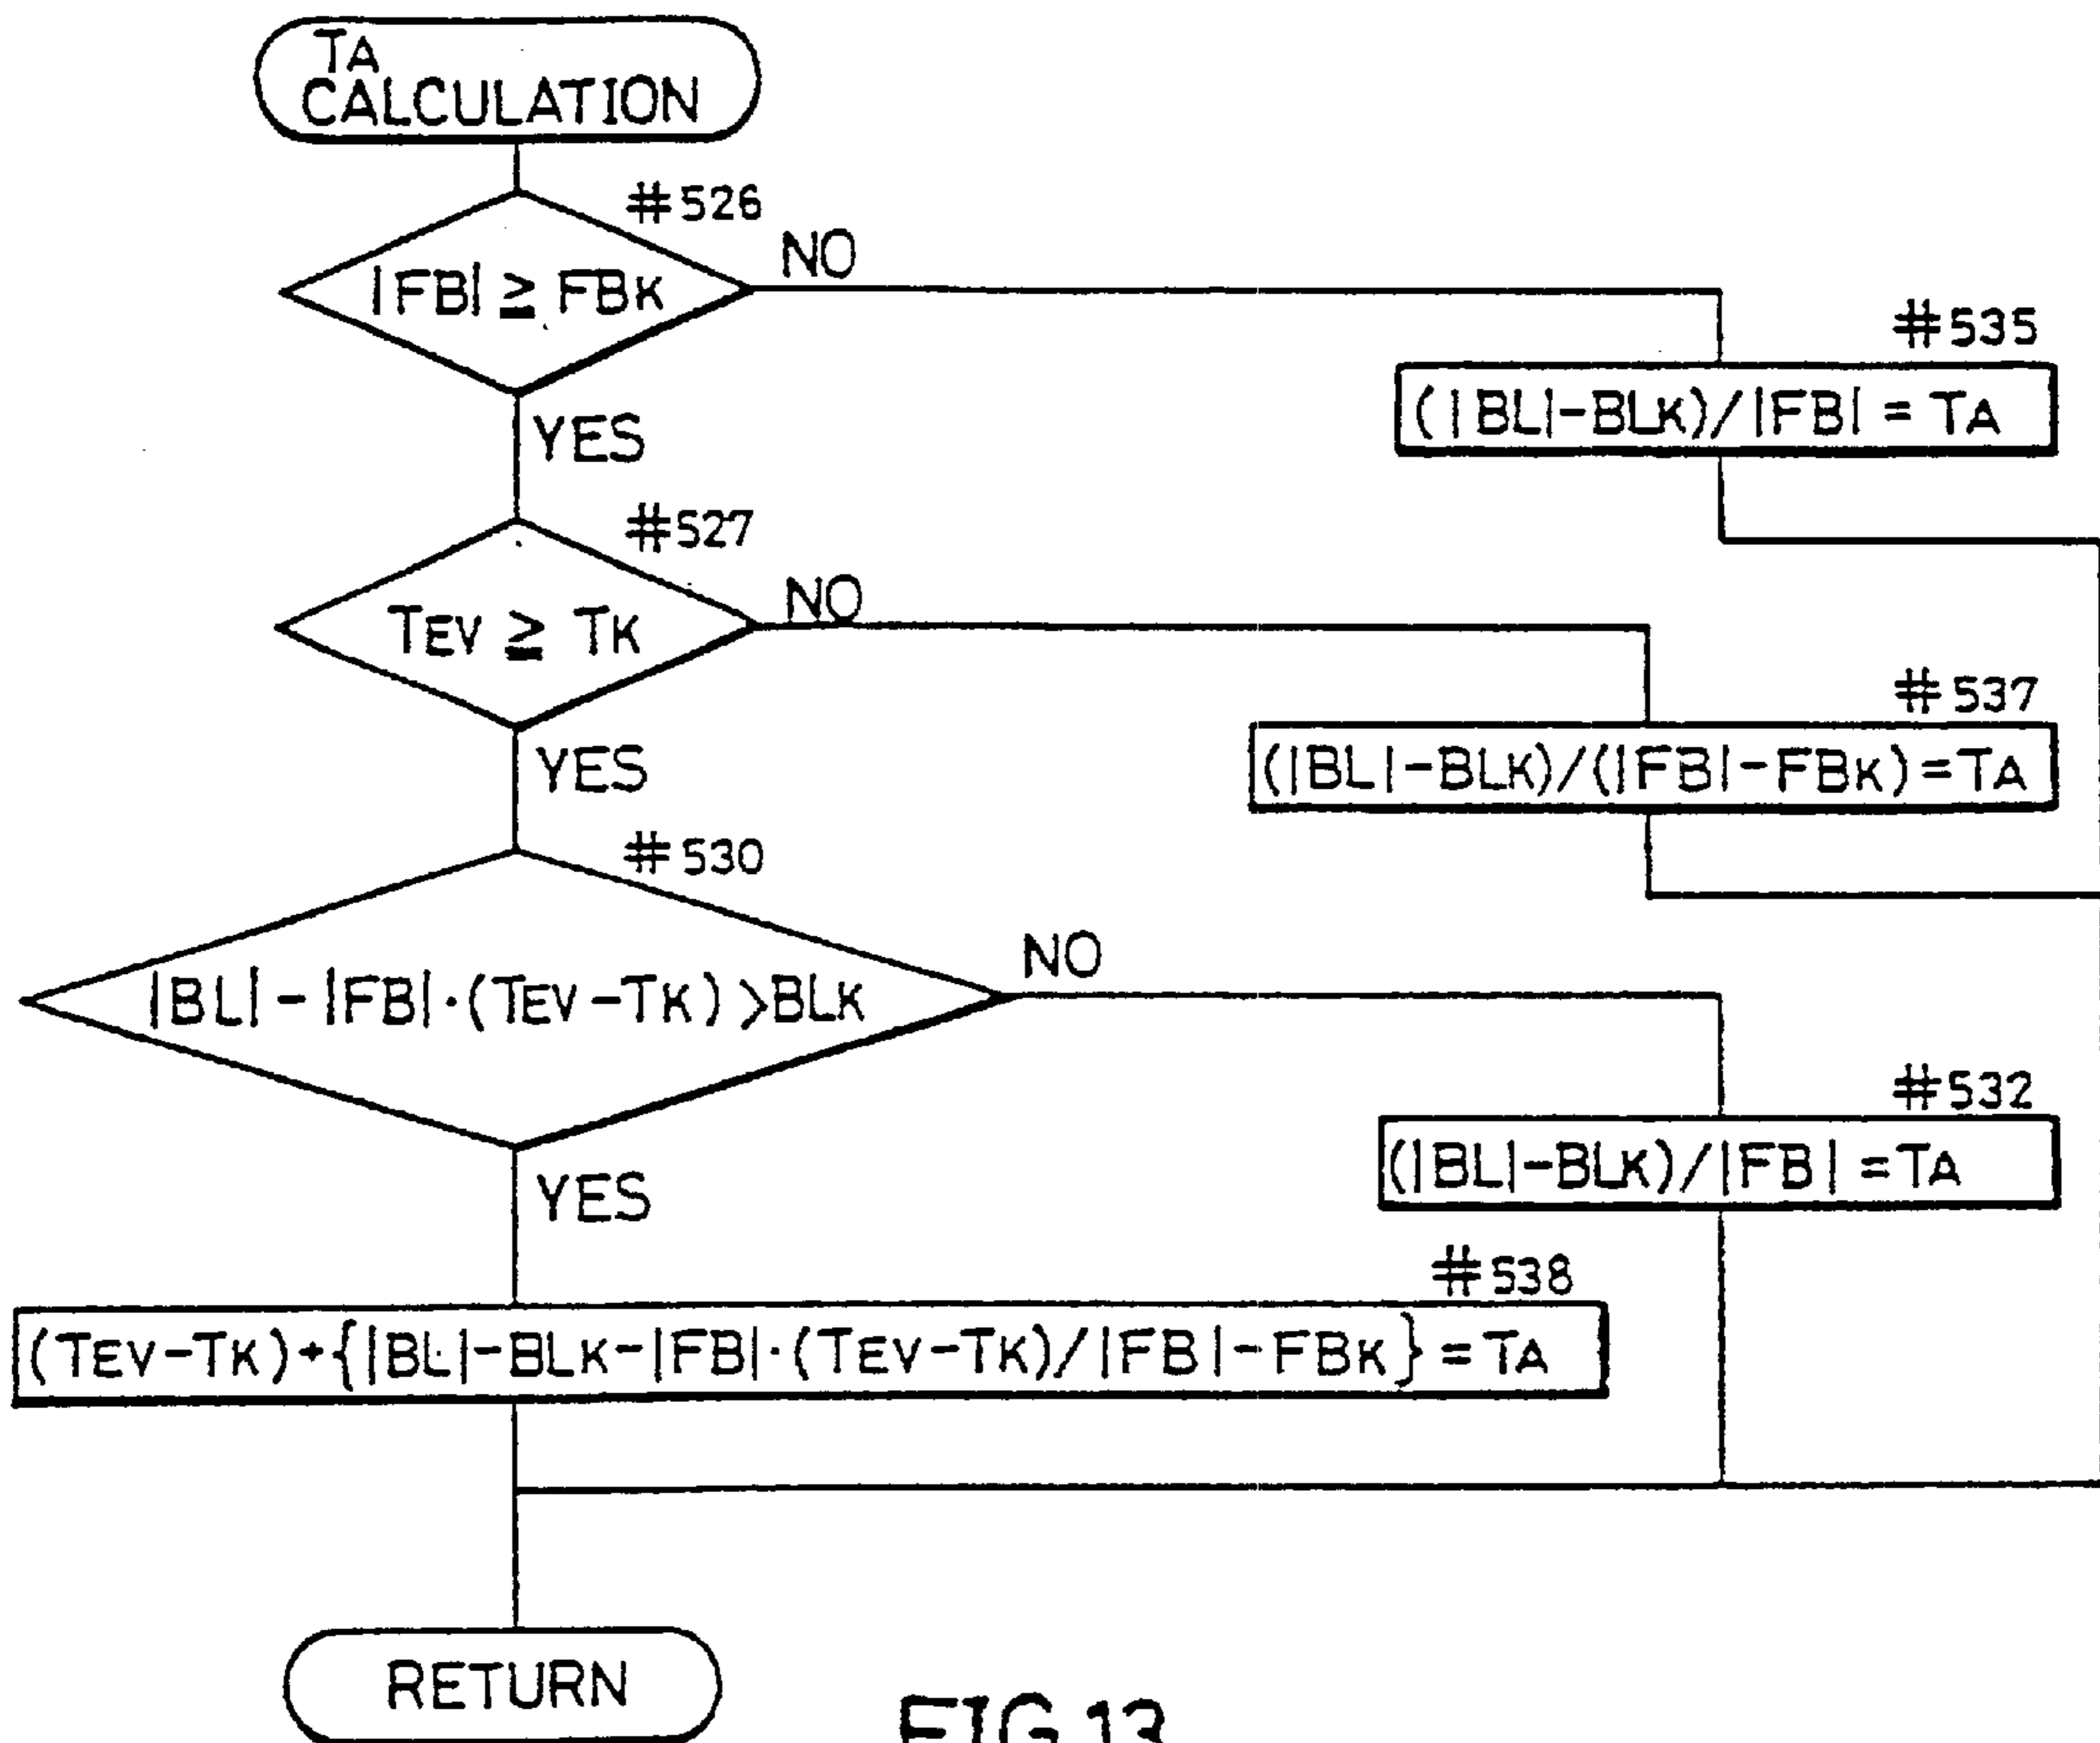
TA CALCULATION

#526

$|FB| \geq FB_K$

NO

YES

#535

$(|BL|-BL_K)/|FB| = T_A$

#527

$T_{EV} \geq T_K$

NO

YES

#537

$(|BL|-BL_K)/(|FB|-FB_K)=T_A$

#530

$|BL| - |FB| \cdot (T_{EV}-T_K) > BL_K$

NO

YES

#532

$(|BL|-BL_K)/|FB| = T_A$

#538

$(T_{EV}-T_K)+\{|BL|-BL_K-|FB| \cdot (T_{EV}-T_K)/|FB|-FB_K\} = T_A$

RETURN

FIG.13